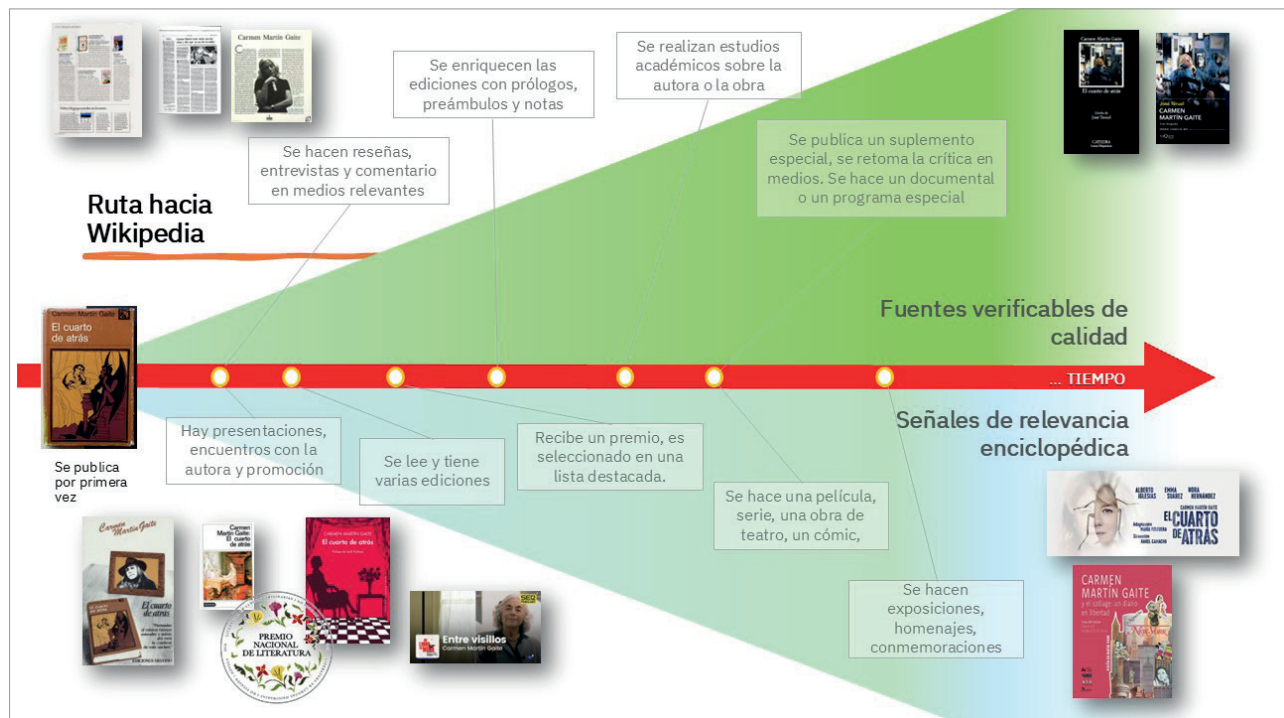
Ruta hacia Wikipedia

Se hacen reseñas, entrevistas y comentario en medios relevantes

Se enriquecen las ediciones con prólogos, preámbulos y notas

Se realizan estudios académicos sobre la autora o la obra

Se publica un suplemento especial, se retoma la crítica en medios. Se hace un documental o un programa especial

Fuentes verificables de calidad

... TIEMPO

Señales de relevancia enciclopédica

Carmen Martín Gaite
El cuarto de atrás

Se publica por primera vez

Hay presentaciones, encuentros con la autora y promoción

Se lee y tiene varias ediciones

Recibe un premio, es seleccionado en una lista destacada.

Se hace una película, serie, una obra de teatro, un cómic,

Se hacen exposiciones, homenajes, conmemoraciones

Carmen Martín Gaite
El cuarto de atrás

Carmen Martín Gaite
El cuarto de atrás

PREMIO NACIONAL DE LITERATURA

Carmen Martín Gaite
El cuarto de atrás

Entre visillos
Carmen Martín Gaite

SER

Carmen Martín Gaite
El cuarto de atrás
CÁTEDRA

CARMEN MARTÍN GAITE

ALBERTO IGLESIAS EMMA SUÁREZ MONA HERNÁNDEZ
CARMEN MARTÍN GAITE
EL CUARTO DE ATRÁS

CARMEN MARTÍN GAITE
y el collage: un diario en libertad